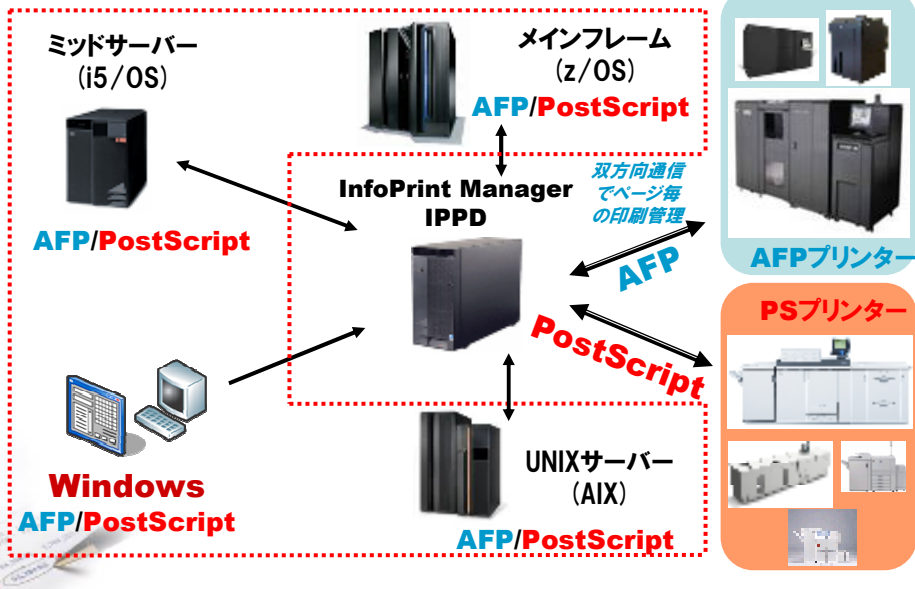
ミッドサーバー
(i5/OS)

AFP/PostScript

メインフレーム
(z/OS)
AFP/PostScript

InfoPrint Manager
IPPD

双方向通信
でページ毎
の印刷管理

AFP

AFPプリンター

PostScript

PSプリンター

Windows
AFP/PostScript

UNIXサーバー
(AIX)
AFP/PostScript